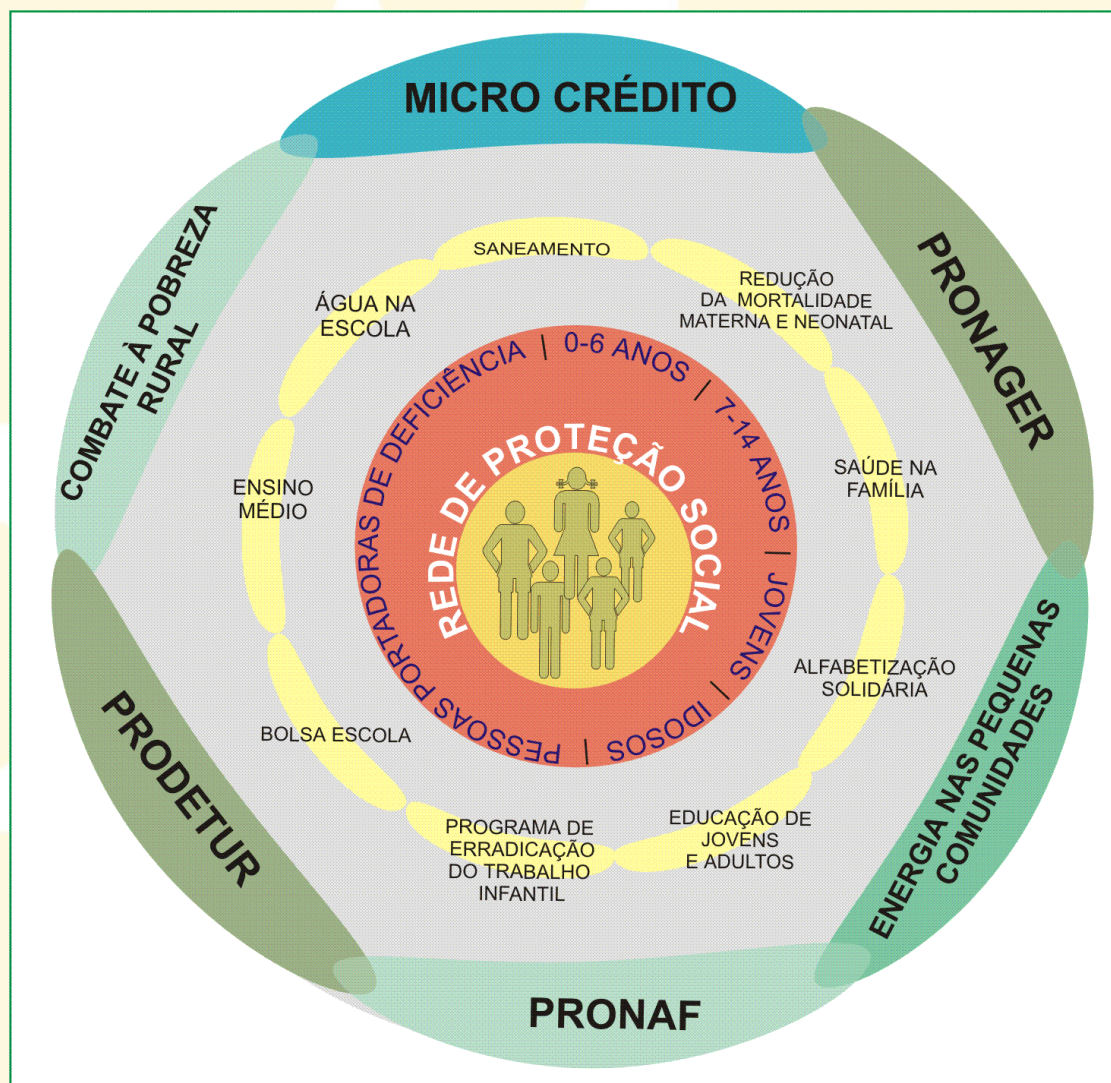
MICRO CRÉDITO

PRONAGER

ENERGIA NAS PEQUENAS COMUNIDADES

PRONAF

PRODETUR

COMBATE À POBREZA RURAL

SANEAMENTO

REDUÇÃO DA MORTALIDADE MATERNA E NEONATAL

SAÚDE NA FAMÍLIA

ALFABETIZAÇÃO SOLIDÁRIA

EDUCAÇÃO DE JOVENS E ADULTOS

PROGRAMA DE ERRADICAÇÃO DO TRABALHO INFANTIL

BOLSA ESCOLA

ENSINO MÉDIO

ÁGUA NA ESCOLA

0-6 ANOS | 7-14 ANOS | JOVENS | IDOSOS | PESSOAS PORTADORAS DE DEFICIÊNCIA |

REDE DE PROTEÇÃO SOCIAL